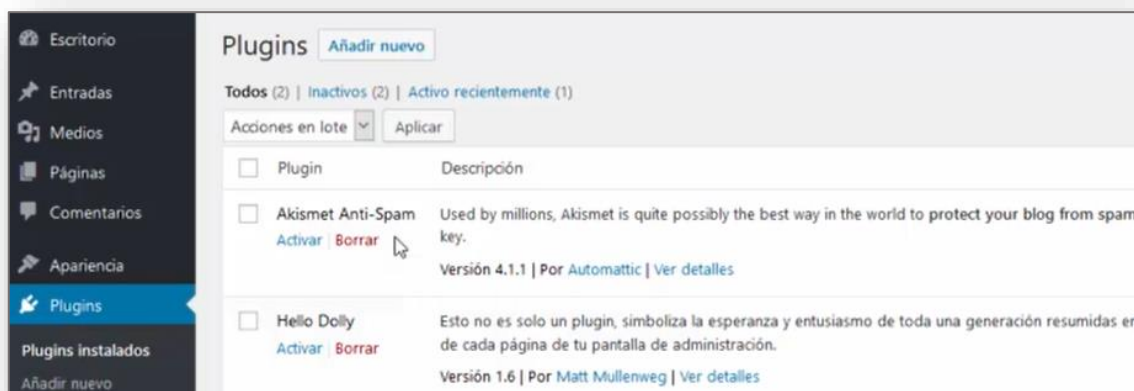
Escritorio
Entradas
Medios
Páginas
Comentarios
Apariencia
Plugins
Plugins instalados
Añadir nuevo

Plugins Añadir nuevo

Todos (2) | Inactivos (2) | Activo recientemente (1)

Acciones en lote Aplicar

| | Plugin | Descripción |
|---|---|---|
| | Akismet Anti-Spam<br>Activar \| Borrar | Used by millions, Akismet is quite possibly the best way in the world to protect your blog from spam key.<br>Versión 4.1.1 \| Por Automattic \| Ver detalles |
| | Hello Dolly<br>Activar \| Borrar | Esto no es solo un plugin, simboliza la esperanza y entusiasmo de toda una generación resumidas er de cada página de tu pantalla de administración.<br>Versión 1.6 \| Por Matt Mullenweg \| Ver detalles |